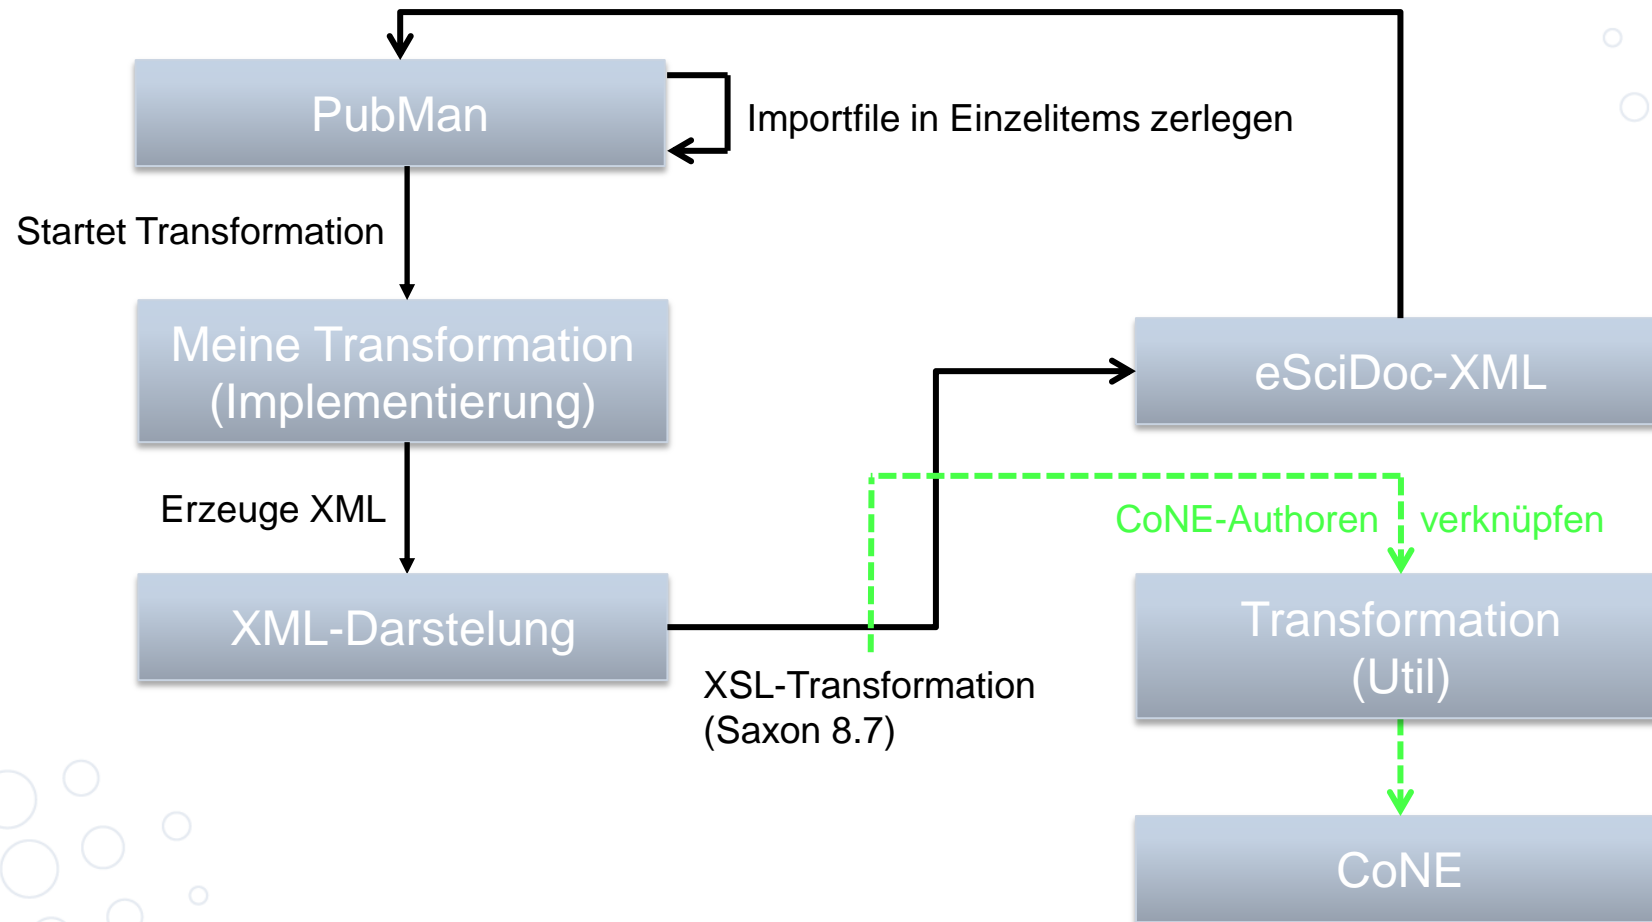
PubMan

Importfile in Einzelitems zerlegen

Startet Transformation

Meine Transformation (Implementierung)

eSciDoc-XML

Erzeuge XML

CoNE-Authoren verknüpfen

XML-Darstelung

Transformation (Util)

XSL-Transformation (Saxon 8.7)

CoNE